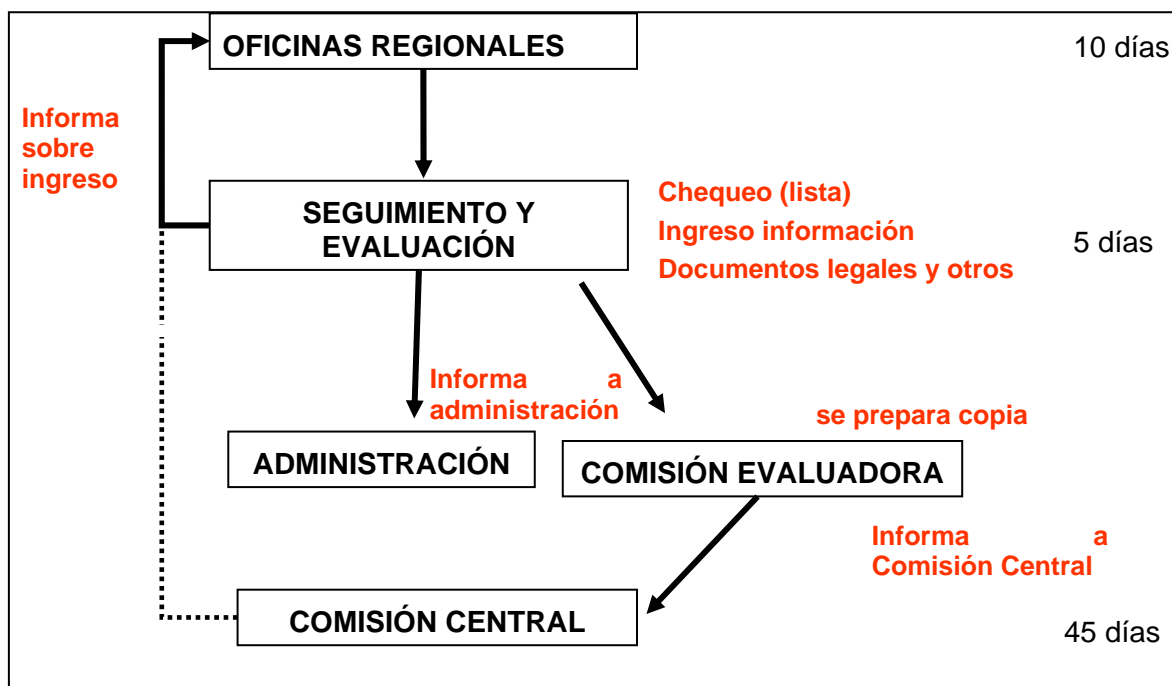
OFICINAS REGIONALES

10 días

Informa sobre ingreso

SEGUIMIENTO Y EVALUACIÓN

Chequeo (lista)
Ingreso información
Documentos legales y otros

5 días

Informa a administración

se prepara copia

ADMINISTRACIÓN

COMISIÓN EVALUADORA

Informa a Comisión Central

COMISIÓN CENTRAL

45 días